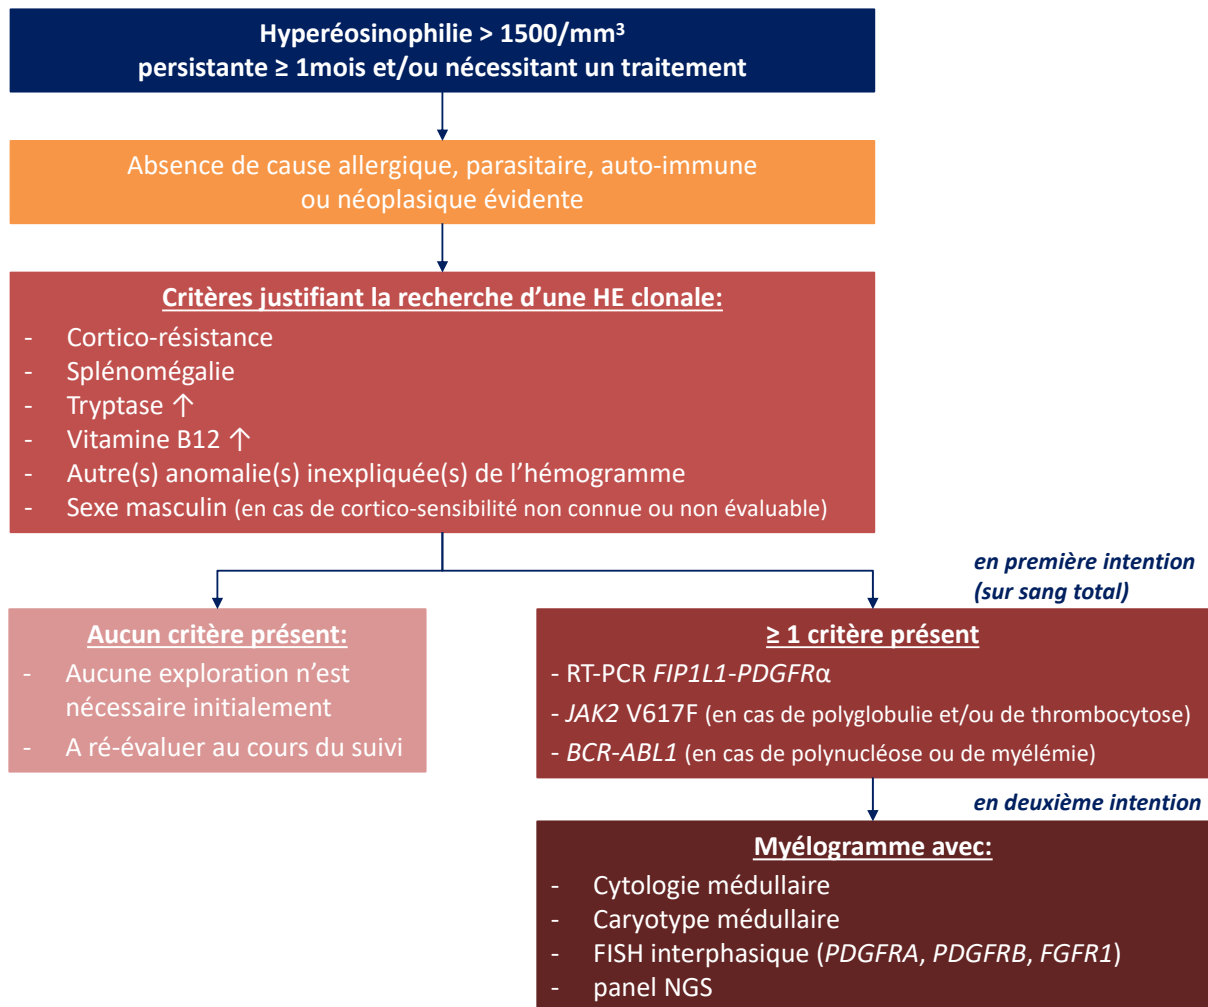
Hyperéosinophilie > 1500/mm³
persistante ≥ 1mois et/ou nécessitant un traitement

Absence de cause allergique, parasitaire, auto-immune ou néoplasique évidente

Critères justifiant la recherche d'une HE clonale:
- Cortico-résistance
- Splénomégalie
- Tryptase ↑
- Vitamine B12 ↑
- Autre(s) anomalie(s) inexpliquée(s) de l'hémogramme
- Sexe masculin (en cas de cortico-sensibilité non connue ou non évaluable)

en première intention
(sur sang total)

Aucun critère présent:
- Aucune exploration n'est nécessaire initialement
- A ré-évaluer au cours du suivi

≥ 1 critère présent
- RT-PCR FIP1L1-PDGFRα
- JAK2 V617F (en cas de polyglobulie et/ou de thrombocytose)
- BCR-ABL1 (en cas de polynucléose ou de myélémie)

en deuxième intention

Myélogramme avec:
- Cytologie médullaire
- Caryotype médullaire
- FISH interphasique (PDGFRA, PDGFRB, FGFR1)
- panel NGS